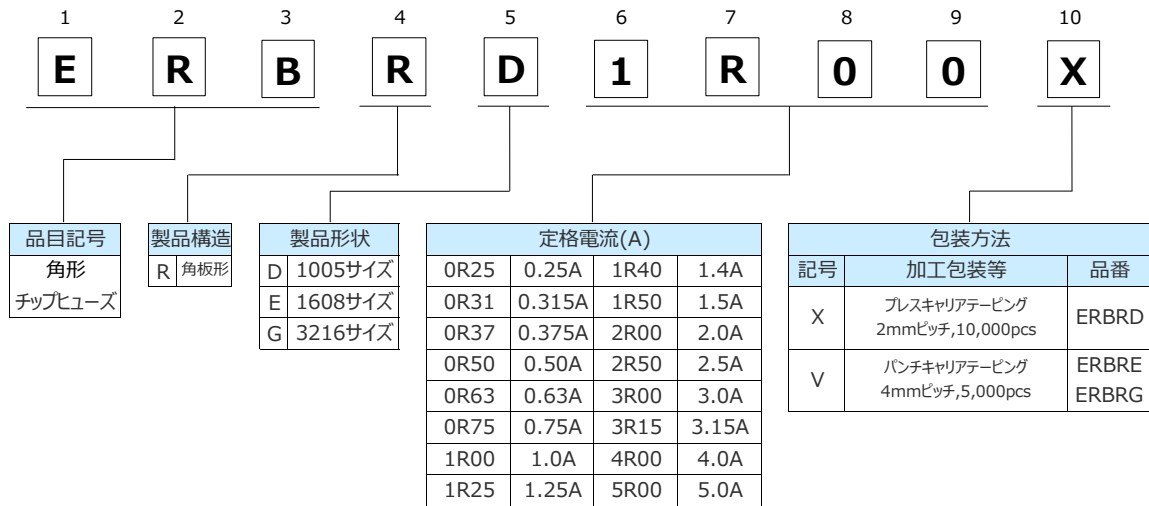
1 2 3 4 5 6 7 8 9 10

E R B R D 1 R 0 0 X

| 品目記号 |
|---|
| 角形 |
| チップヒューズ |

| 製品構造 | |
|---|---|
| R | 角板形 |

| 製品形状 | |
|---|---|
| D | 1005サイズ |
| E | 1608サイズ |
| G | 3216サイズ |

| 定格電流(A) | | | |
|---|---|---|---|
| 0R25 | 0.25A | 1R40 | 1.4A |
| 0R31 | 0.315A | 1R50 | 1.5A |
| 0R37 | 0.375A | 2R00 | 2.0A |
| 0R50 | 0.50A | 2R50 | 2.5A |
| 0R63 | 0.63A | 3R00 | 3.0A |
| 0R75 | 0.75A | 3R15 | 3.15A |
| 1R00 | 1.0A | 4R00 | 4.0A |
| 1R25 | 1.25A | 5R00 | 5.0A |

| 包装方法 | | |
|---|---|---|
| 記号 | 加工包装等 | 品番 |
| X | プレスキャリアテーピング 2mmピッチ,10,000pcs | ERBRD |
| V | パンチキャリアテーピング 4mmピッチ,5,000pcs | ERBRE ERBRG |